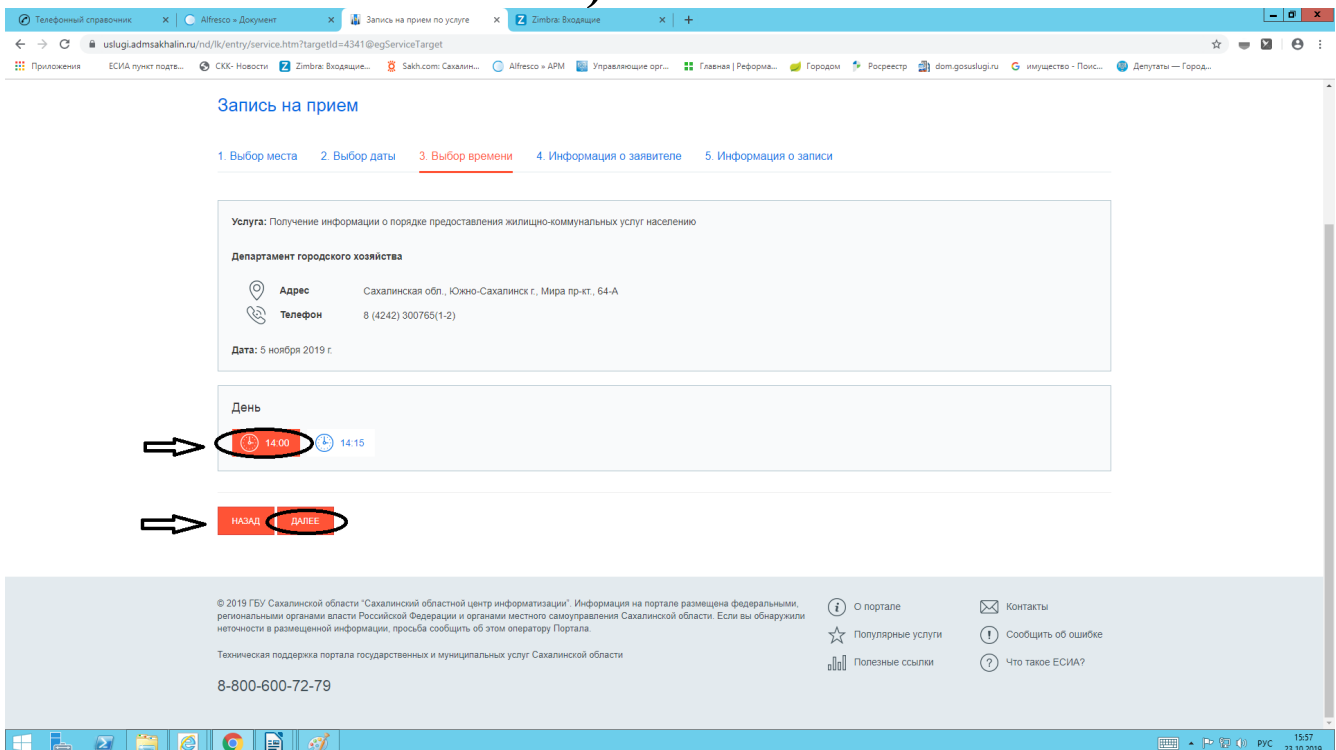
Телефонный справочник × | Alfresco » Документ × | Запись на прием по услуге × | Zimbra: Входящие × | +

uslugi.admsakhalin.ru/nd/lk/entry/service.htm?targetId=4341@egServiceTarget

Приложения | ЕСИА пункт подтв... | СКК- Новости | Zimbra: Входящие... | Sakh.com: Сахалин... | Alfresco » APM | Управляющие орг... | Главная | Реформа... | Городом | Росреестр | dom.gosuslugi.ru | имущество - Поис... | Депутаты — Город...

Запись на прием

1. Выбор места | 2. Выбор даты | 3. Выбор времени | 4. Информация о заявителе | 5. Информация о записи

Услуга: Получение информации о порядке предоставления жилищно-коммунальных услуг населению

Департамент городского хозяйства

Адрес Сахалинская обл., Южно-Сахалинск г., Мира пр-кт., 64-А

Телефон 8 (4242) 300765(1-2)

Дата: 5 ноября 2019 г.

День

14:00 | 14:15

НАЗАД | ДАЛЕЕ

© 2019 ГБУ Сахалинской области "Сахалинский областной центр информатизации". Информация на портале размещена федеральными, региональными органами власти Российской Федерации и органами местного самоуправления Сахалинской области. Если вы обнаружили неточности в размещенной информации, просьба сообщить об этом оператору Портала.

Техническая поддержка портала государственных и муниципальных услуг Сахалинской области

8-800-600-72-79

О портале
Популярные услуги
Полезные ссылки
Контакты
Сообщить об ошибке
Что такое ЕСИА?

РУС 15:57 23.10.2019